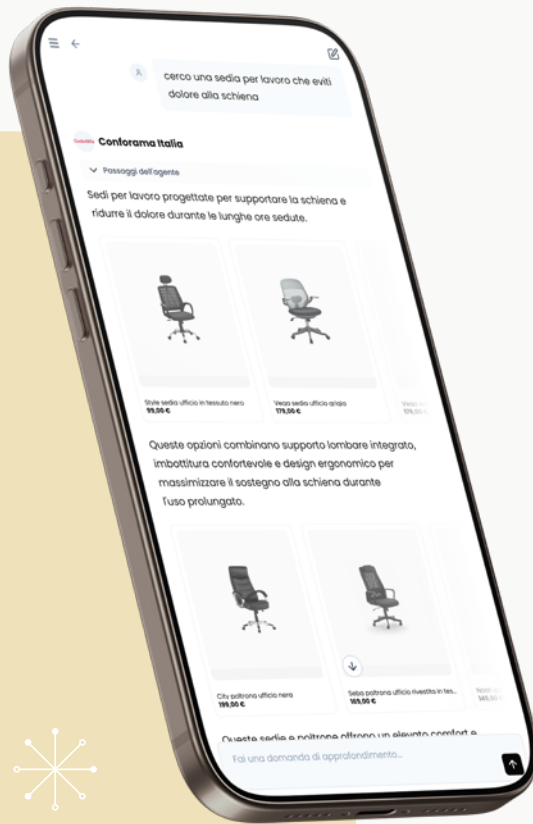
cerco una sedia per lavoro che eviti dolore alla schiena

Conforama Italia

Passaggi dell'agente

Sedi per lavoro progettate per supportare la schiena e ridurre il dolore durante le lunghe ore sedute.

Style sedia ufficio in tessuto nero
99,00 €

Vega sedia ufficio grigio
179,00 €

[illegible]

Queste opzioni combinano supporto lombare integrato, imbottitura confortevole e design ergonomico per massimizzare il sostegno alla schiena durante l'uso prolungato.

City poltrona ufficio nera
199,00 €

Seba poltrona ufficio rivestita in tes...
169,00 €

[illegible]

Queste sedie e poltrone offrono un elevato comfort e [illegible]

Fai una domanda di approfondimento...